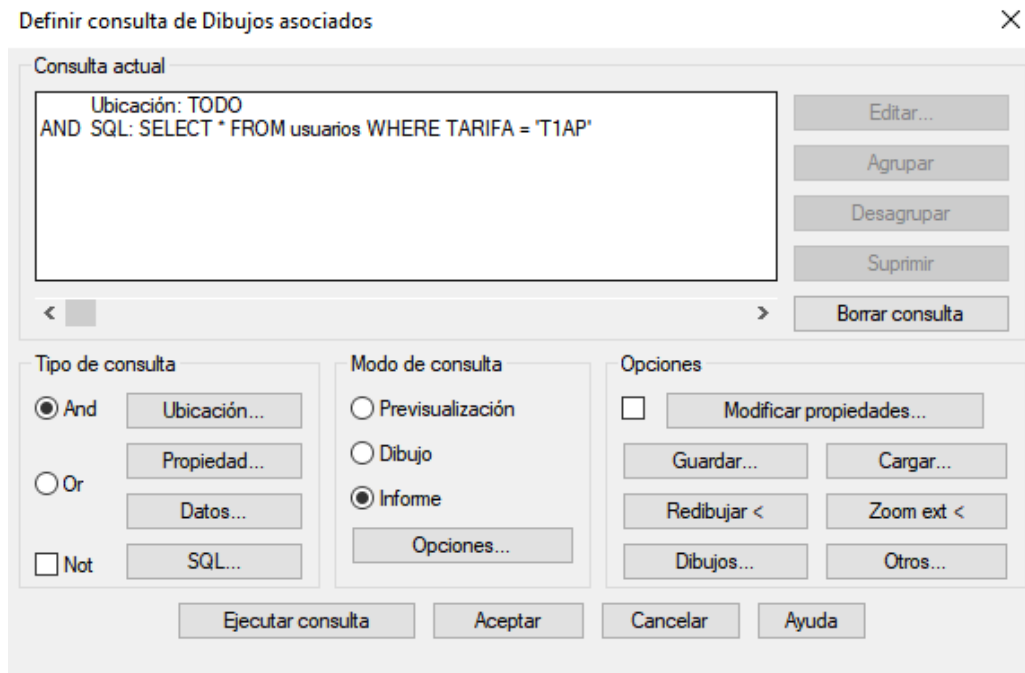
Definir consulta de Dibujos asociados

×

Consulta actual

Ubicación: TODO
AND SQL: SELECT * FROM usuarios WHERE TARIFA = 'T1AP'

Editar...

Agrupar

Desagrupar

Suprimir

Borrar consulta

Tipo de consulta

And

Ubicación...

Propiedad...

Or

Datos...

Not

SQL...

Modo de consulta

Previsualización

Dibujo

Informe

Opciones...

Opciones

Modificar propiedades...

Guardar...

Cargar...

Redibujar <

Zoom ext <

Dibujos...

Otros...

Ejecutar consulta

Aceptar

Cancelar

Ayuda